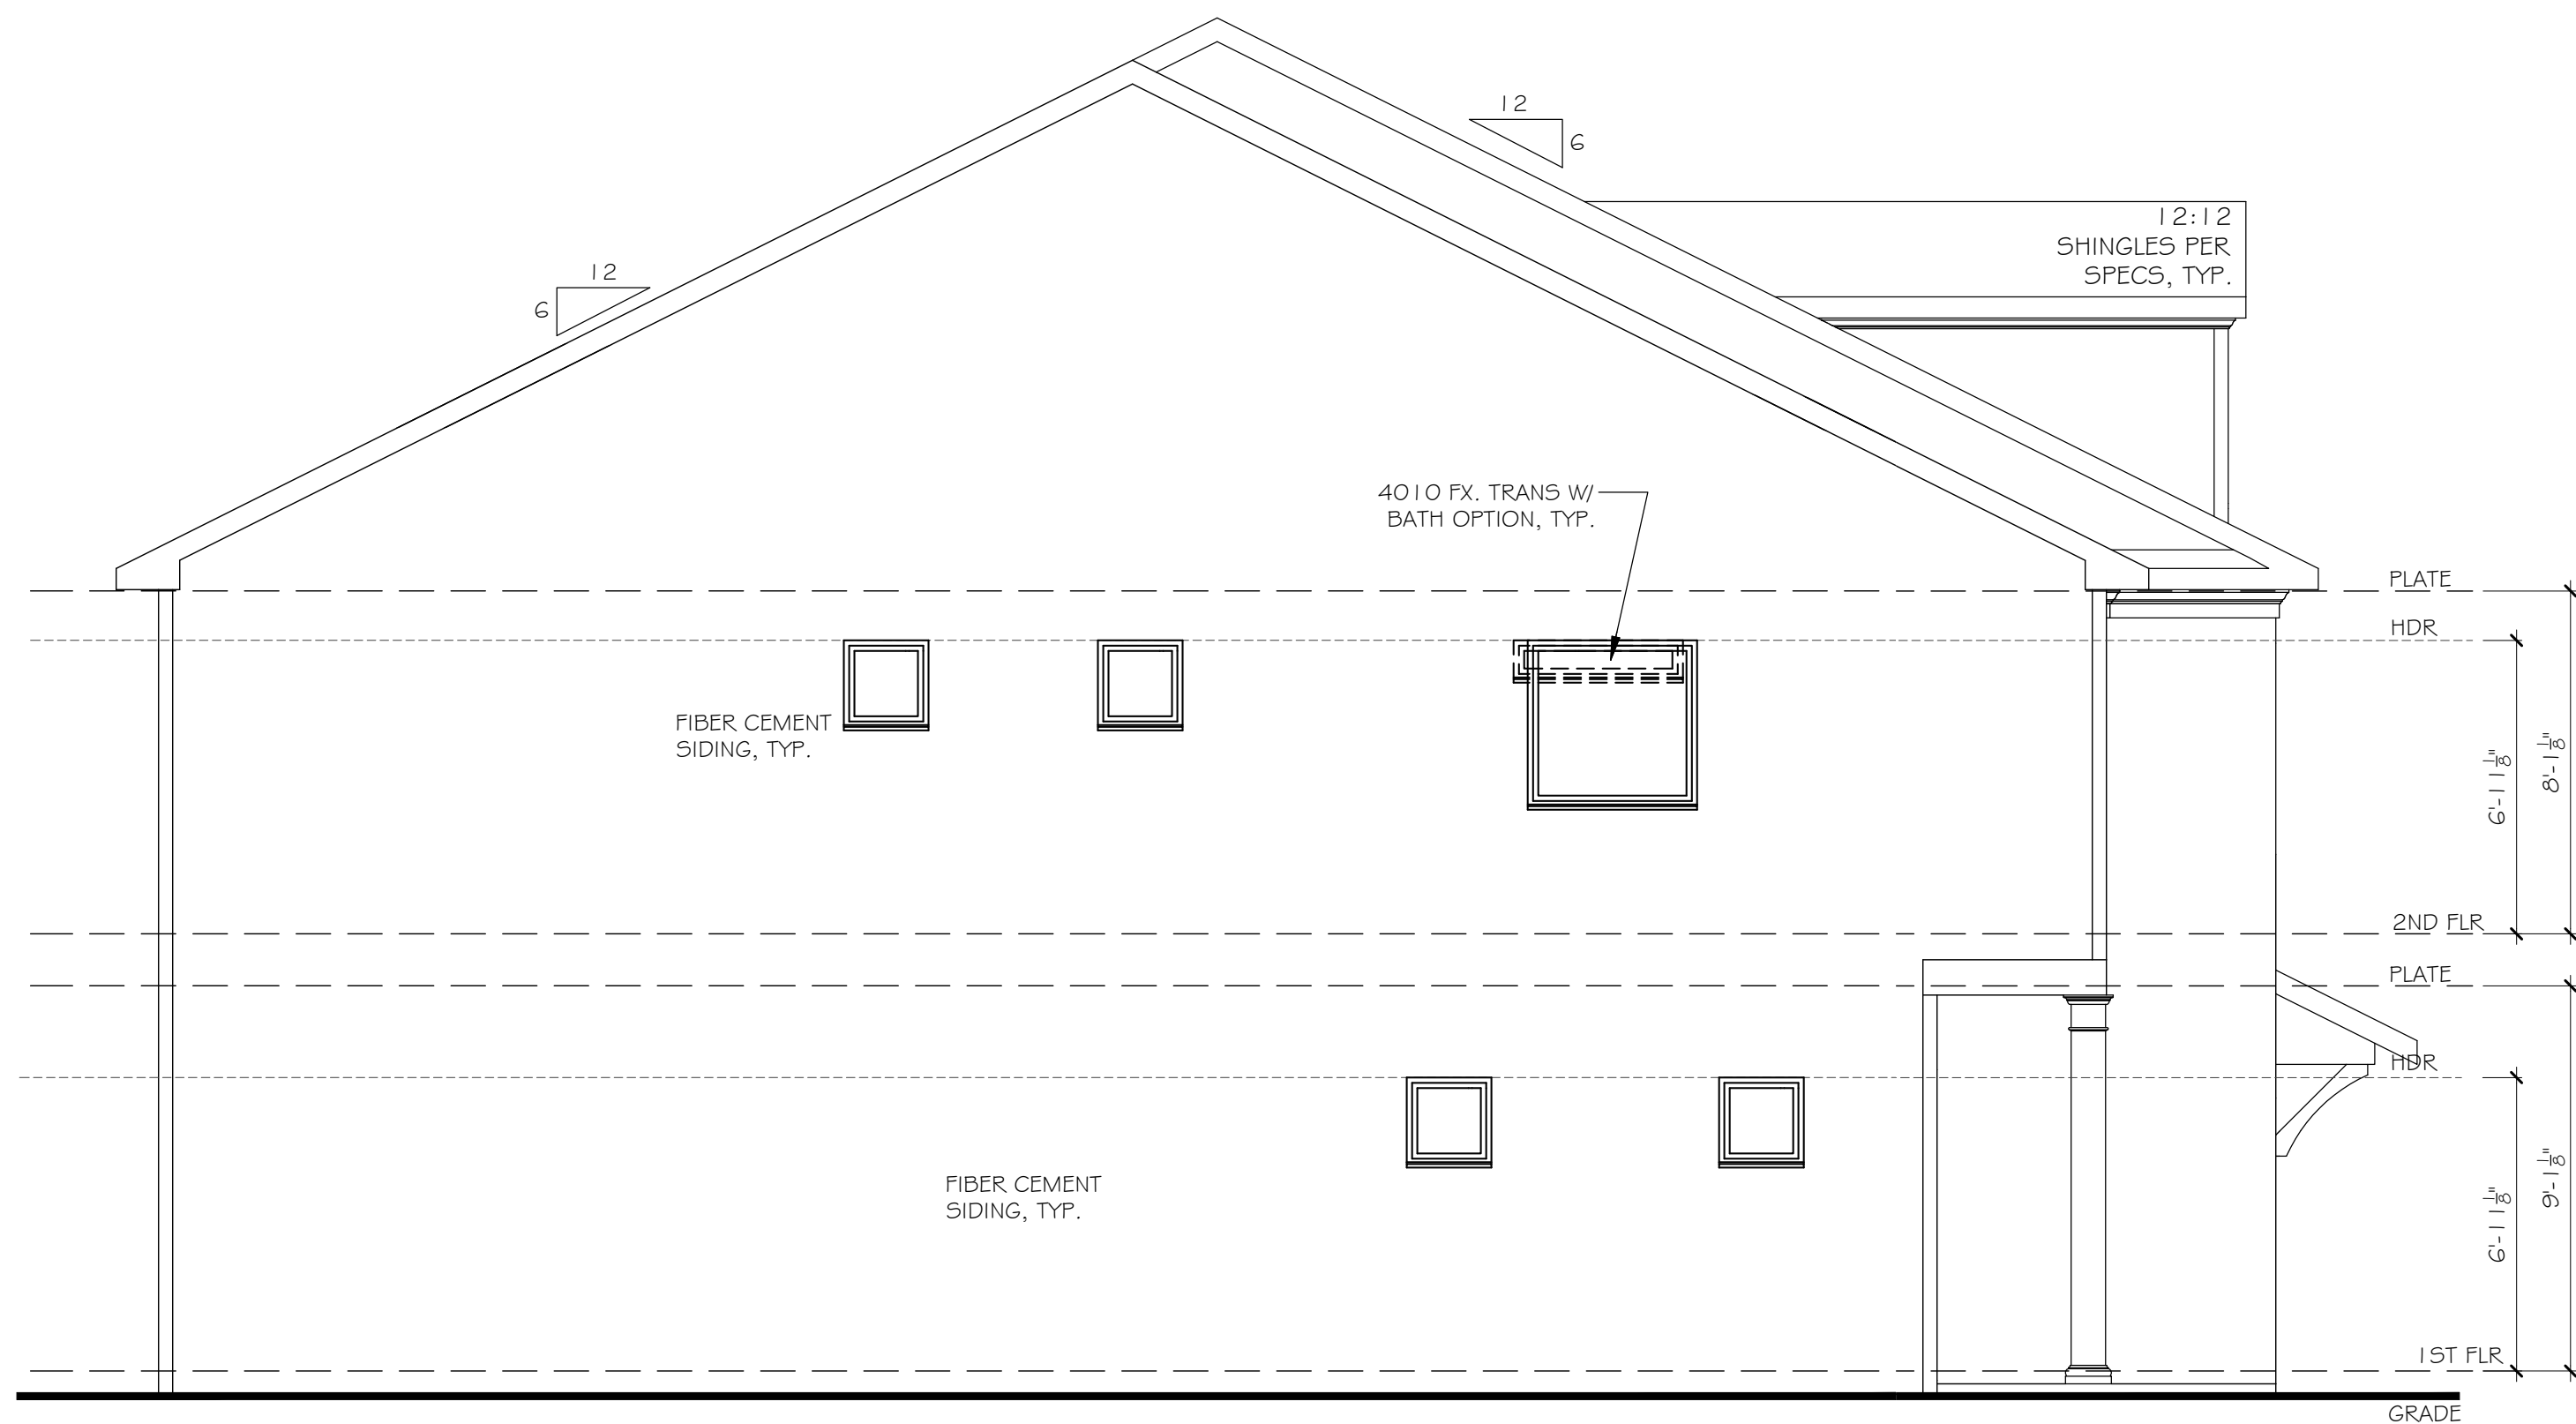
12
6

12
6

12:12
SHINGLES PER
SPECS, TYP.

4010 FX. TRANS W/
BATH OPTION, TYP.

PLATE

HDR

FIBER CEMENT
SIDING, TYP.

$6'-11\frac{1}{8}"$

$8'-1\frac{1}{8}"$

2ND FLR

PLATE

HDR

FIBER CEMENT
SIDING, TYP.

$6'-11\frac{1}{8}"$

$9'-1\frac{1}{8}"$

1ST FLR

GRADE